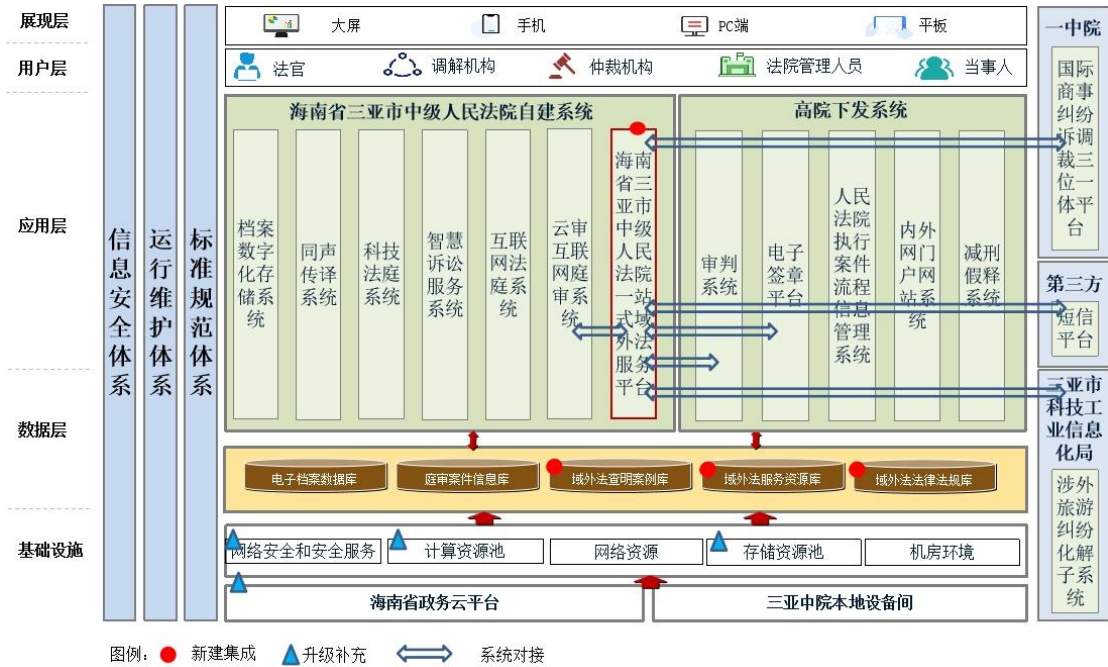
展现层
用户层
应用层
数据层
基础设施

信息安全体系
运行维护体系
标准规范体系

大屏
手机
PC端
平板

法官
调解机构
仲裁机构
法院管理人员
当事人

海南省三亚市中级人民法院自建系统
档案数字化存储系统
同声传译系统
科技法庭系统
智慧诉讼服务系统
互联网法庭系统
云审互联网庭审系统
海南省三亚市中级人民法院一站式域外法服务平台

高院下发系统
审判系统
电子签章平台
人民法院执行案件流程信息管理系统
内外网门户网站系统
减刑假释系统

电子档案数据库
庭审案件信息库
域外法查明案例库
域外法服务资源库
域外法法律法规库

网络安全和安全服务
计算资源池
网络资源
存储资源池
机房环境

海南省政务云平台
三亚中院本地设备间

一中院
国际商事纠纷诉调裁三位一体平台

第三方
短信平台

三亚市科技工业信息化局
涉外旅游纠纷化解子系统

图例： 新建集成 升级补充 系统对接